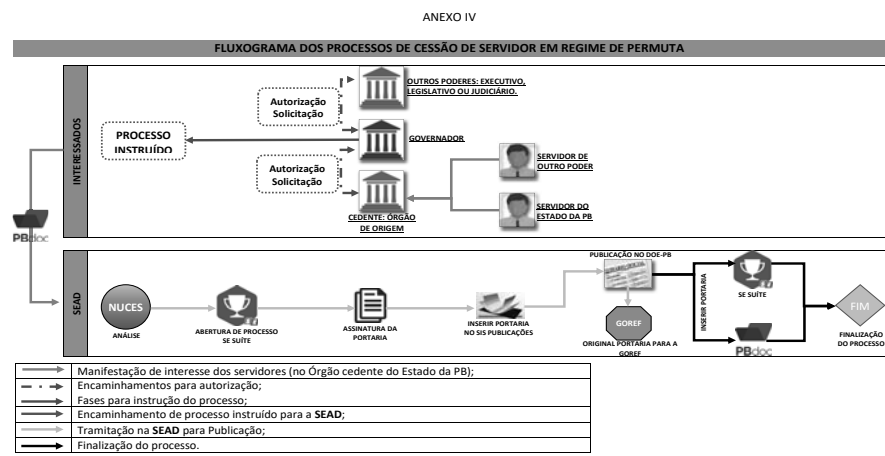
ANEXO IV

FLUXOGRAMA DOS PROCESSOS DE CESSÃO DE SERVIDOR EM REGIME DE PERMUTA

INTERESSADOS

OUTROS PODERES: EXECUTIVO, LEGISLATIVO OU JUDICIÁRIO.

Autorização Solicitação

PROCESSO INSTRUÍDO

GOVERNADOR

Autorização Solicitação

SERVIDOR DE OUTRO PODER

SERVIDOR DO ESTADO DA PB

CEDENTE: ÓRGÃO DE ORIGEM

PBdoc

SEAD

NUCES
ANÁLISE

ABERTURA DE PROCESSO SE SUÍTE

ASSINATURA DA PORTARIA

INSERIR PORTARIA NO SIS PUBLICAÇÕES

PUBLICAÇÃO NO DOE-PB

GOREF
ORIGINAL PORTARIA PARA A GOREF

INSERIR PORTARIA

SE SUÍTE

PBdoc

FIM
FINALIZAÇÃO DO PROCESSO

| | |
|---|---|
| | Manifestação de interesse dos servidores (no Órgão cedente do Estado da PB); |
| | Encaminhamentos para autorização; |
| | Fases para instrução do processo; |
| | Encaminhamento de processo instruído para a **SEAD**; |
| | Tramitação na **SEAD** para Publicação; |
| | Finalização do processo. |